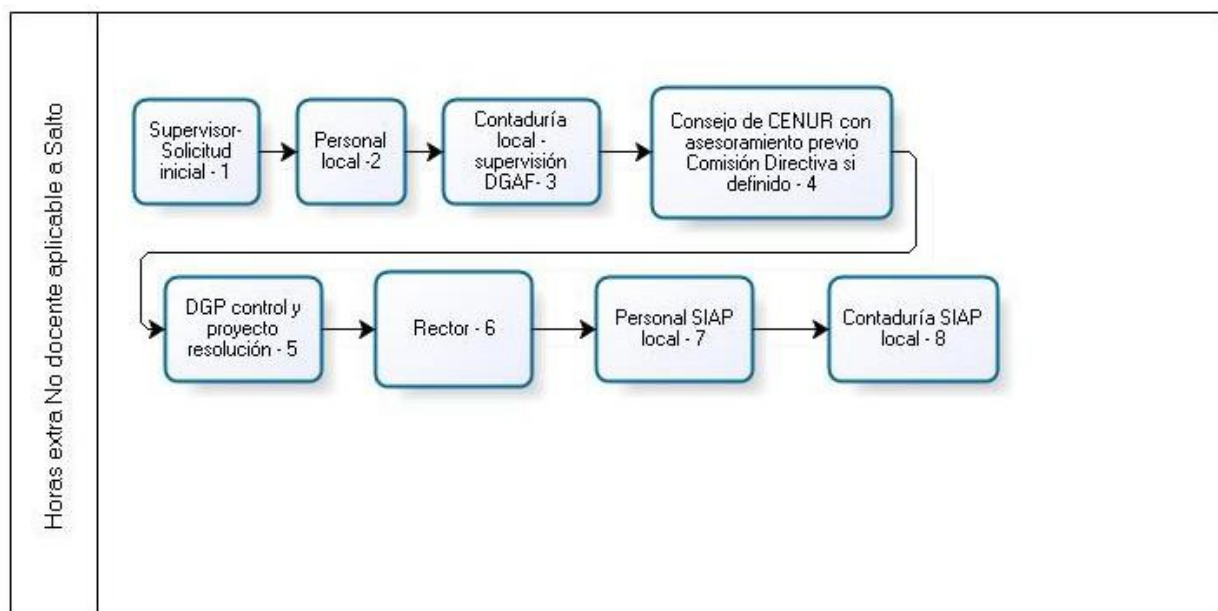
Horas extra No docente aplicable a Salto

Supervisor- Solicitud inicial - 1

Personal local -2

Contaduría local - supervisión DGAF- 3

Consejo de CENUR con asesoramiento previo Comisión Directiva si definido - 4

DGP control y proyecto resolución - 5

Rector - 6

Personal SIAP local - 7

Contaduría SIAP local - 8